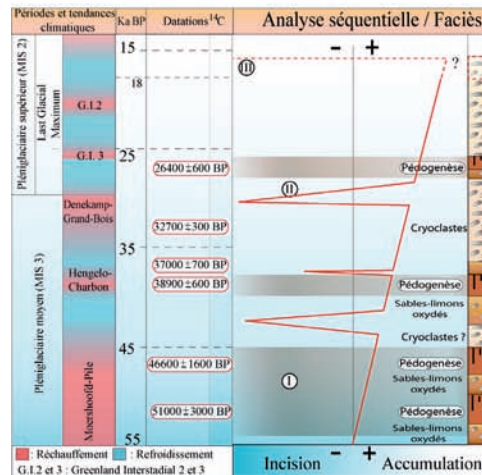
Périodes et tendances climatiques | Ka BP | Datations $^{14}C$ | Analyse séquentielle / Faciès

- +

Pléniglaciaire supérieur (MIS 2)
Last Glacial Maximum
G.1.2
G.1.3

Pléniglaciaire moyen (MIS 3)
Denekamp-Grand-Bois
Hengelo-Charbon
Moershoofd-Pile

15
18
25
35
45
55

26400 ± 600 BP
32700 ± 300 BP
37000 ± 700 BP
38900 ± 600 BP
46600 ± 1600 BP
51000 ± 3000 BP

III
?
Pédogenèse
II
Cryoclastes
Pédogenèse
Sables-limons oxydés
Cryoclastes ?
Pédogenèse
I
Sables-limons oxydés
Pédogenèse
Sables-limons oxydés

: Réchauffement : Refroidissement
G.I.2 et 3 : Greenland Interstadial 2 et 3

Incision - + Accumulation